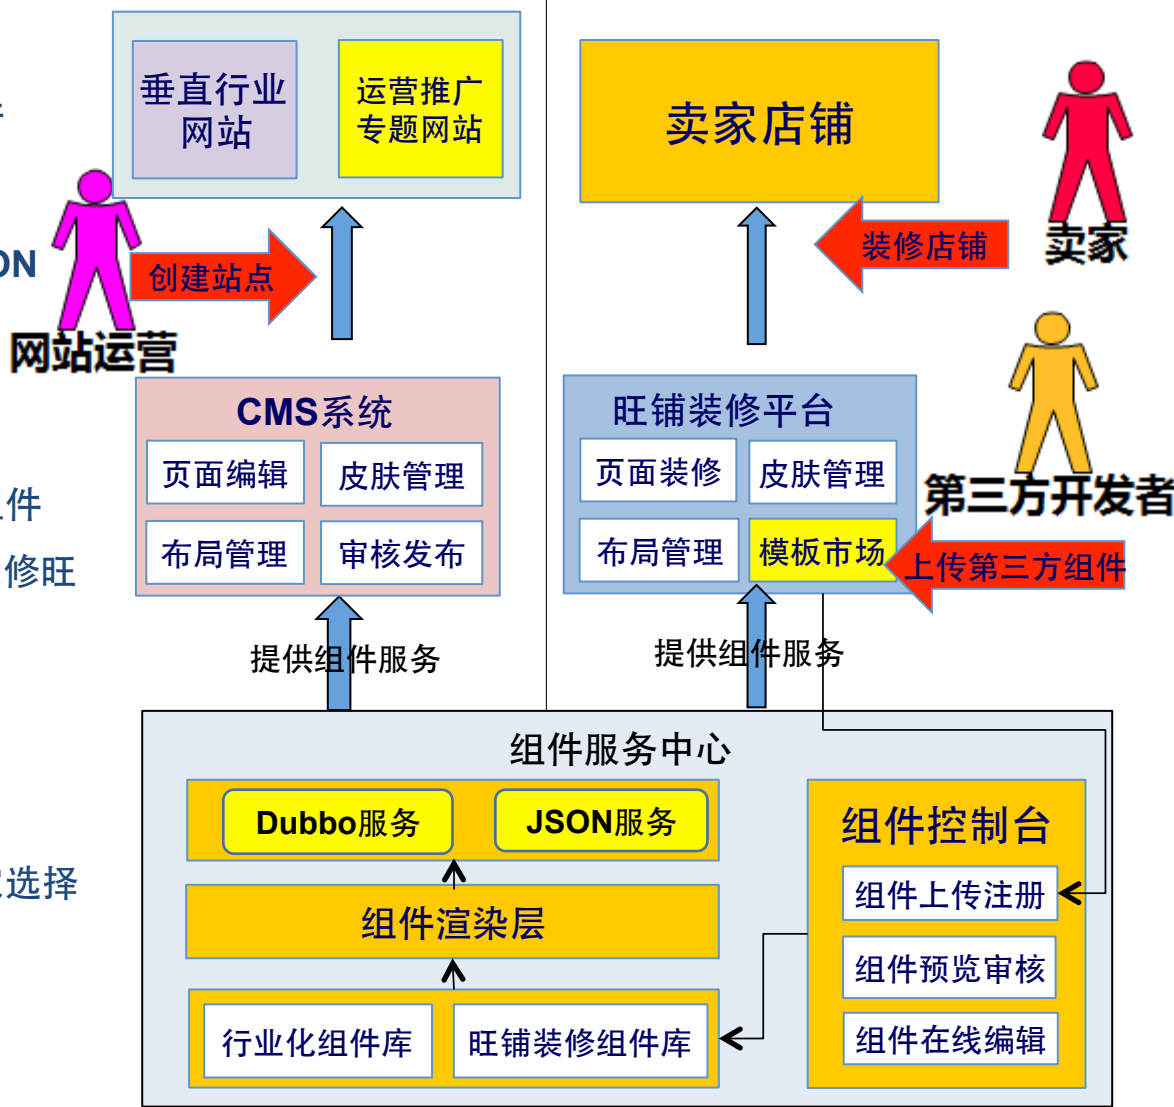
ON

件

修旺

选择

垂直行业网站

运营推广专题网站

创建站点

网站运营

CMS系统

页面编辑

皮肤管理

布局管理

审核发布

提供组件服务

卖家店铺

装修店铺

卖家

旺铺装修平台

页面装修

皮肤管理

布局管理

模板市场

第三方开发者

上传第三方组件

提供组件服务

组件服务中心

Dubbo服务

JSON服务

组件渲染层

行业化组件库

旺铺装修组件库

组件控制台

组件上传注册

组件预览审核

组件在线编辑